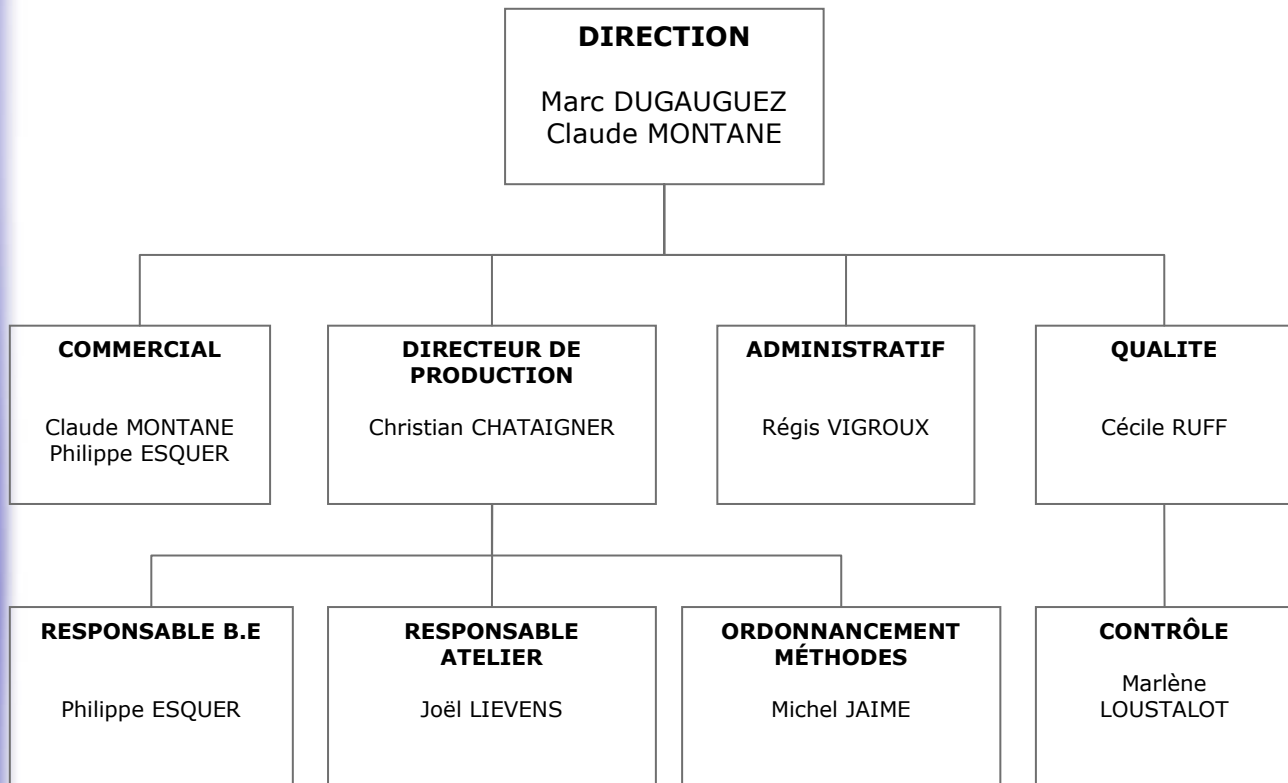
DIRECTION

Marc DUGAUGUEZ
Claude MONTANE

COMMERCIAL

Claude MONTANE
Philippe ESQUER

DIRECTEUR DE PRODUCTION

Christian CHATAIGNER

ADMINISTRATIF

Régis VIGROUX

QUALITE

Cécile RUFF

RESPONSABLE B.E

Philippe ESQUER

RESPONSABLE ATELIER

Joël LIEVENS

ORDONNANCEMENT MÉTHODES

Michel JAIME

CONTRÔLE

Marlène LOUSTALOT